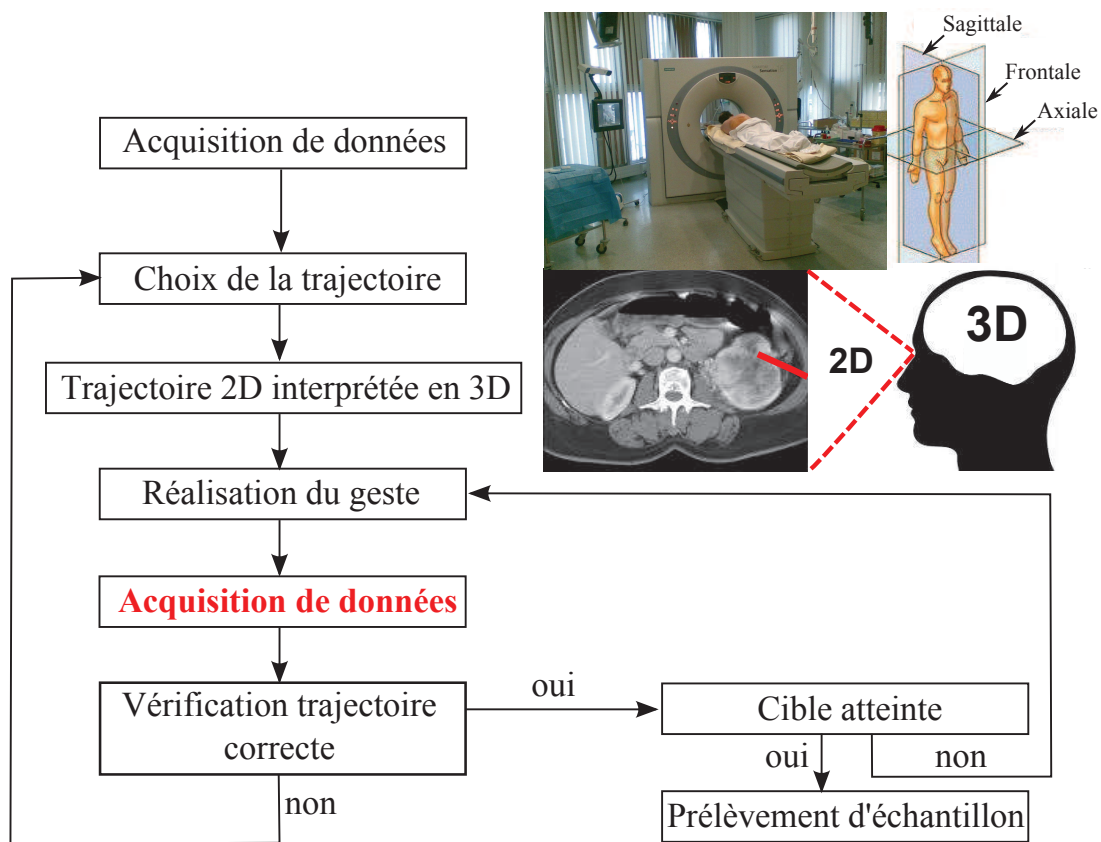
Sagittale

Frontale

Axiale

3D

2D

Acquisition de données

Choix de la trajectoire

Trajectoire 2D interprétée en 3D

Réalisation du geste

Acquisition de données

Vérification trajectoire correcte

oui

Cible atteinte

oui

non

non

Prélèvement d'échantillon